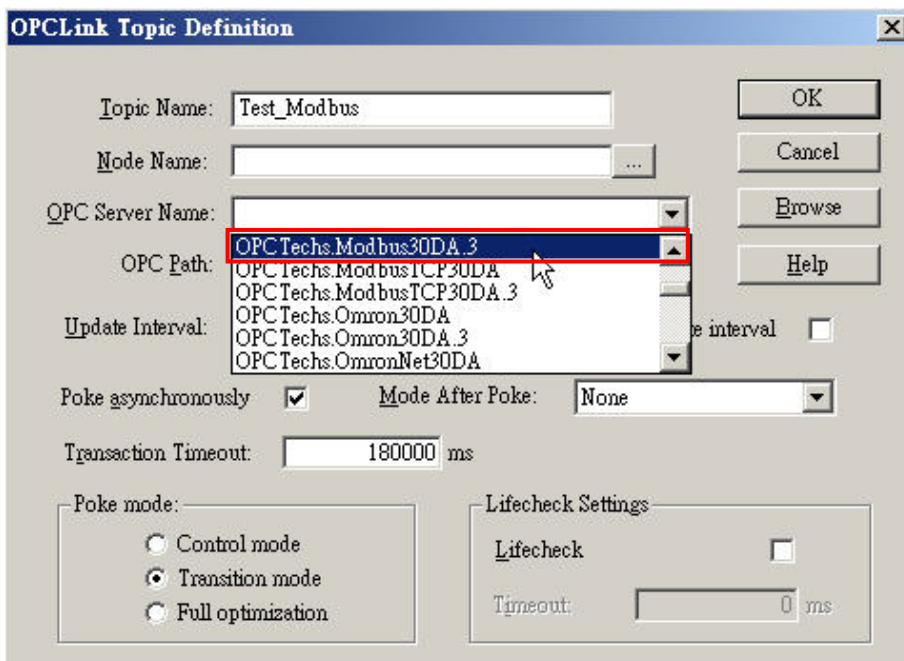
OPCLink Topic Definition

Topic Name: Test_Modbus

Node Name: ...

OPC Server Name:

OPCTechs.Modbus30DA.3
OPCTechs.ModbusTCP30DA
OPCTechs.ModbusTCP30DA.3
OPCTechs.Omron30DA
OPCTechs.Omron30DA.3
OPCTechs.OmronNet30DA

OPC Path:

Update Interval:

e interval

OK

Cancel

Browse

Help

Poke asynchronously

Mode After Poke: None

Transaction Timeout: 180000 ms

Poke mode:
Control mode
Transition mode
Full optimization

Lifecheck Settings
Lifecheck
Timeout: 0 ms